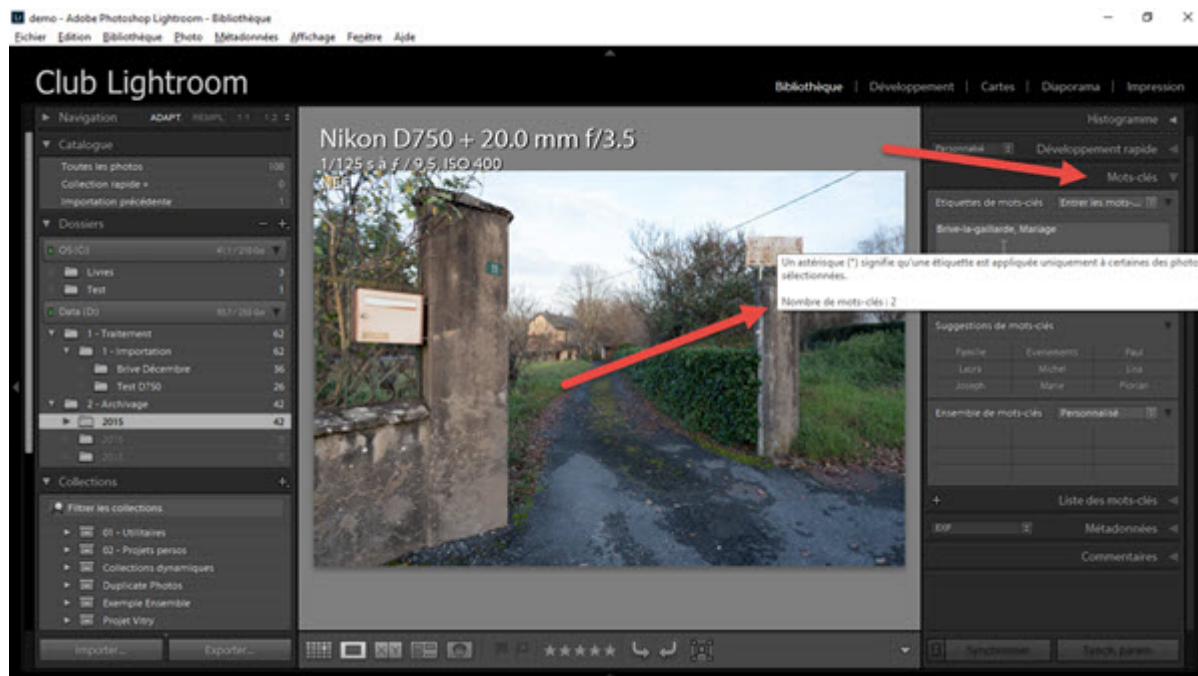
demo - Adobe Photoshop Lightroom - Bibliothèque
Fichier Edition Bibliothèque Photo Métadonnées Affichage Fenêtre Aide

Club Lightroom

Bibliothèque | Développement | Cartes | Diaporama | Impression

Navigation ADAPT REMPL 1:1 1:2
Catalogue
Toutes les photos 108
Collection rapide + 0
Importation précédente 0
Dossiers
OS (C:)
Livres 3
Test 1
Data (D:)
1 - Traitement 62
1 - Importation 62
Brive Décembre 36
Test D750 26
2 - Archivage 42
2015 42
2016
2017
Collections
Filtrer les collections
01 - Utilitaires
02 - Projets persos
Collections dynamiques
Duplicate Photos
Exemple Ensemble
Projet Vitry
Importer...
Exporter...

Nikon D750 + 20.0 mm f/3.5
1/125 s à f / 9,5, ISO 400

Histogramme
Personnalisé Développement rapide
Mots-clés
Etiquettes de mots-clés Entrer les mots-...
Brive-la-gaillarde, Mariage
Un astérisque (*) signifie qu'une étiquette est appliquée uniquement à certaines des photo sélectionnées.
Nombre de mots-clés : 2
Suggestions de mots-clés
Famille Evenements Paul
Laura Michel Lisa
Joseph Marie Florian
Ensemble de mots-clés Personnalisé
Liste des mots-clés
EXIF Métadonnées
Commentaires
Synchroniser
Synch. param.